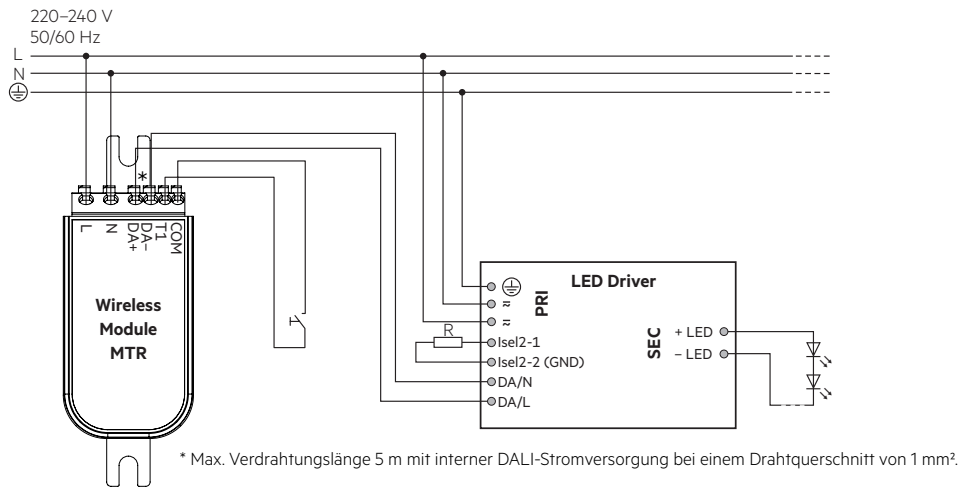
220–240 V
50/60 Hz

L
N
⏚

*

L N DA+ DA– T1 COM

Wireless Module MTR

LED Driver

PRI

⏚
≈
≈

R

Isel2-1
Isel2-2 (GND)
DA/N
DA/L

SEC

+ LED
– LED

* Max. Verdrahtungslänge 5 m mit interner DALI-Stromversorgung bei einem Drahtquerschnitt von 1 mm².